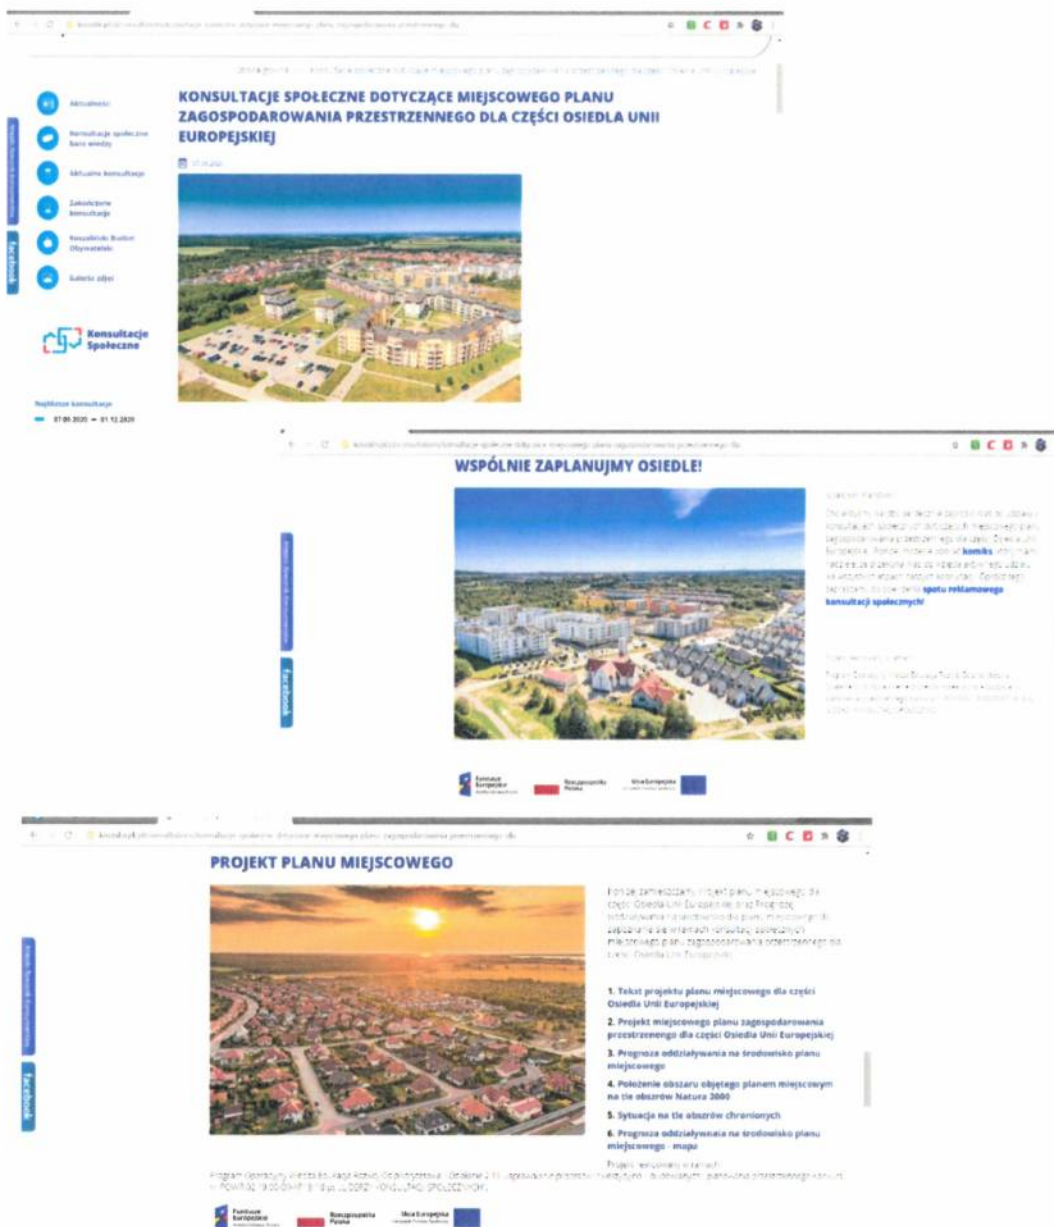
KONSULTACJE SPOŁECZNE DOTYCZĄCE MIEJSCOWEGO PLANU ZAGOSPODAROWANIA PRZESTRZENNEGO DLA CZĘŚCI OSIEDLA UNII EUROPEJSKIEJ

Aktualności

Konsultacje społeczne baza wiedzy

Aktualne konsultacje

Zakończone konsultacje

Koszaliński Budżet Obywatelski

Galeria zdjęć

facebook

Konsultacje Społeczne

Najbliższe konsultacje

07.09.2020 — 01.12.2020

WSPÓLNIE ZAPLANUJMY OSIEDLE!

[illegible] **komiks** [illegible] **spotu reklamowego konsultacji społecznych!**

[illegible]

facebook

Fundusze Europejskie

Rzeczpospolita Polska

Unia Europejska

PROJEKT PLANU MIEJSCOWEGO

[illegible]

1. Tekst projektu planu miejscowego dla części Osiedla Unii Europejskiej

2. Projekt miejscowego planu zagospodarowania przestrzennego dla części Osiedla Unii Europejskiej

3. Prognoza oddziaływania na środowisko planu miejscowego

4. Położenie obszaru objętego planem miejscowym na tle obszarów Natura 2000

5. Sytuacja na tle obszarów chronionych

6. Prognoza oddziaływania na środowisko planu miejscowego - mapa

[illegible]

facebook

Fundusze Europejskie

Rzeczpospolita Polska

Unia Europejska